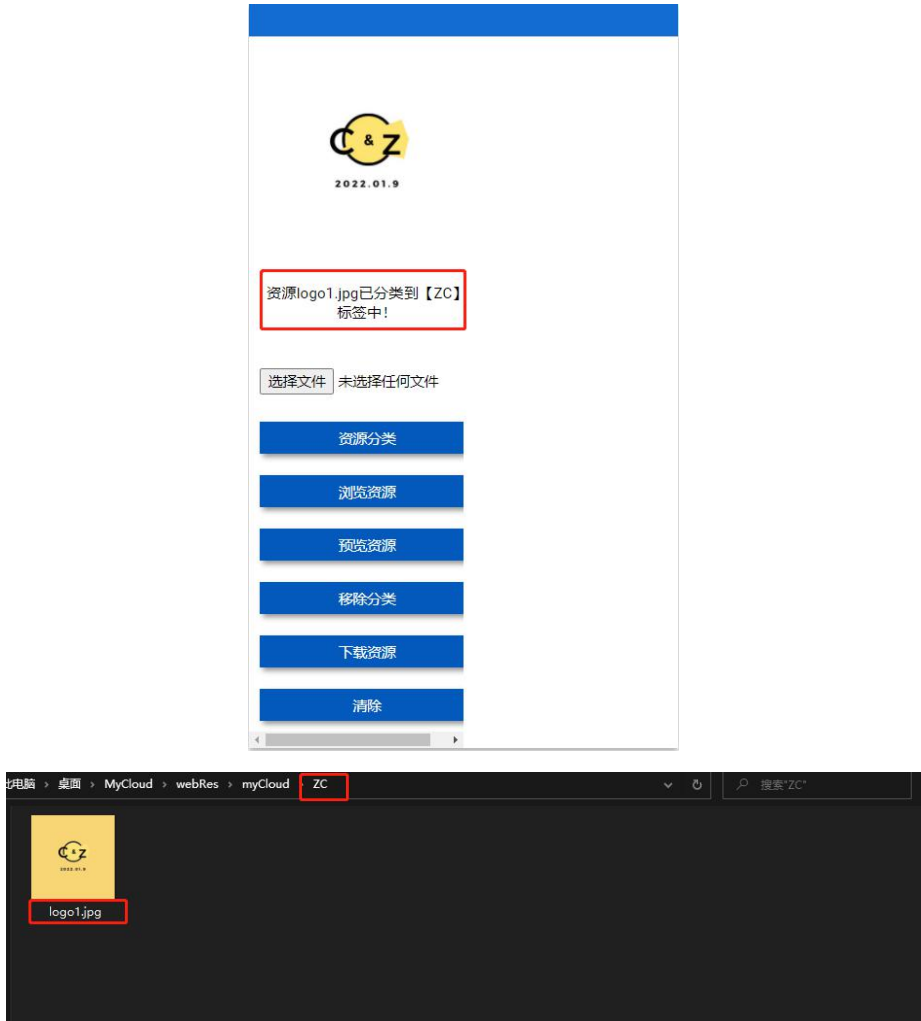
C & Z
2022.01.9

资源logo1.jpg已分类到【ZC】标签中!

选择文件 未选择任何文件

资源分类

浏览资源

预览资源

移除分类

下载资源

清除

此电脑 › 桌面 › MyCloud › webRes › myCloud › ZC

搜索"ZC"

C & Z
2022.01.9
logo1.jpg